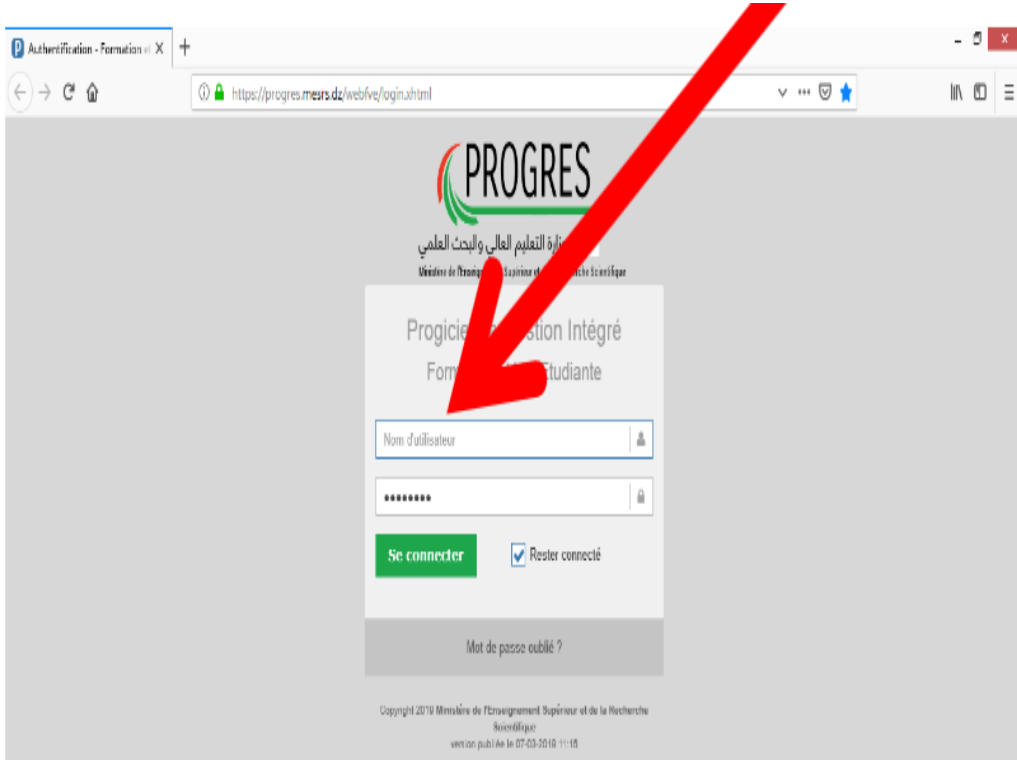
Authentification - Formation et X +

https://progres.mesrs.dz/webfve/login.xhtml

PROGRES

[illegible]زارة التعليم العالي والبحث العلمي

Ministère de l'Enseig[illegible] Supérieur et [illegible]che Scientifique

Progicie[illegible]stion Intégré

Form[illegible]Etudiante

Nom d'utilisateur

••••••••

Se connecter

Rester connecté

Mot de passe oublié ?

Copyright 2019 Ministère de l'Enseignement Supérieur et de la Recherche Scientifique
version publiée le 07-03-2019 11:15